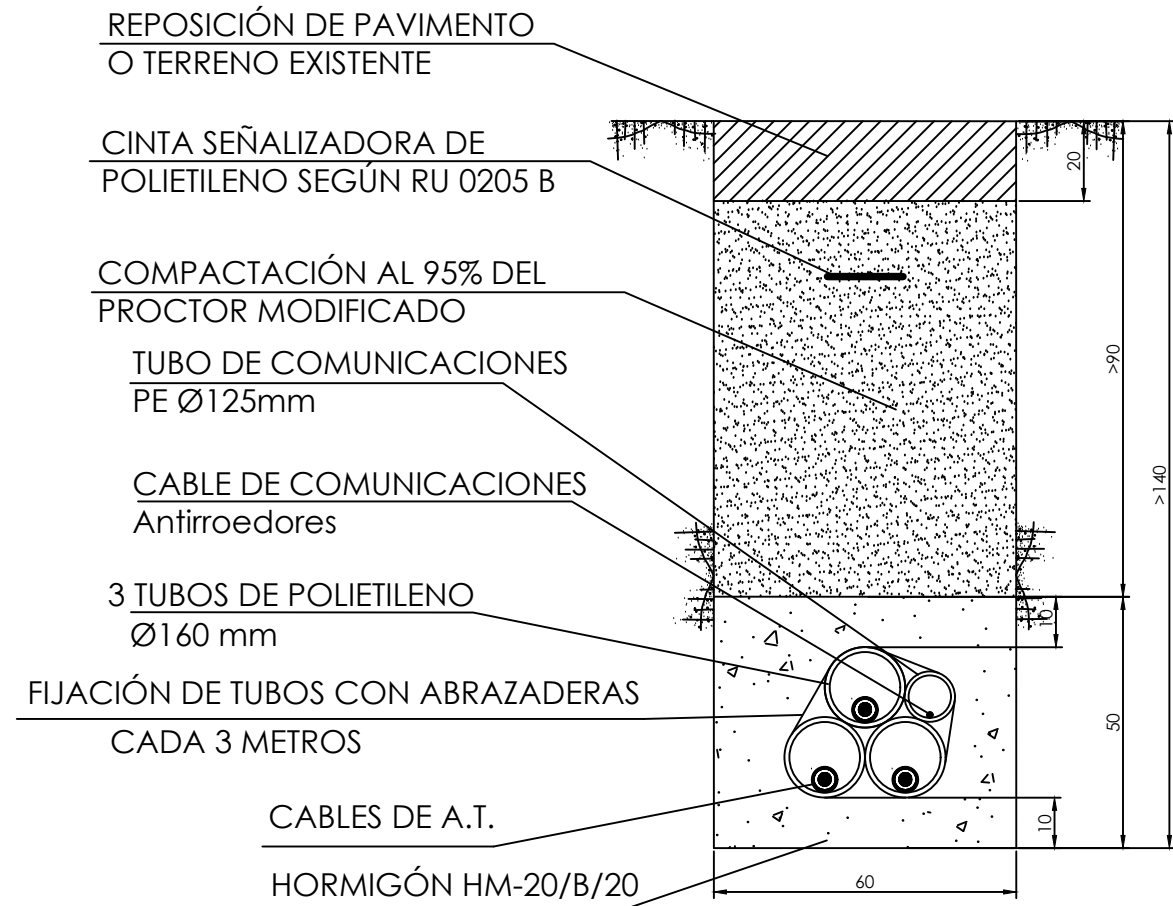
REPOSICIÓN DE PAVIMENTO
O TERRENO EXISTENTE

CINTA SEÑALIZADORA DE
POLIETILENO SEGÚN RU 0205 B

COMPACTACIÓN AL 95% DEL
PROCTOR MODIFICADO

TUBO DE COMUNICACIONES
PE Ø125mm

CABLE DE COMUNICACIONES
Antirroedores

3 TUBOS DE POLIETILENO
Ø160 mm

FIJACIÓN DE TUBOS CON ABRAZADERAS
CADA 3 METROS

CABLES DE A.T.

HORMIGÓN HM-20/B/20

20
>90
>140
10
50
10
60